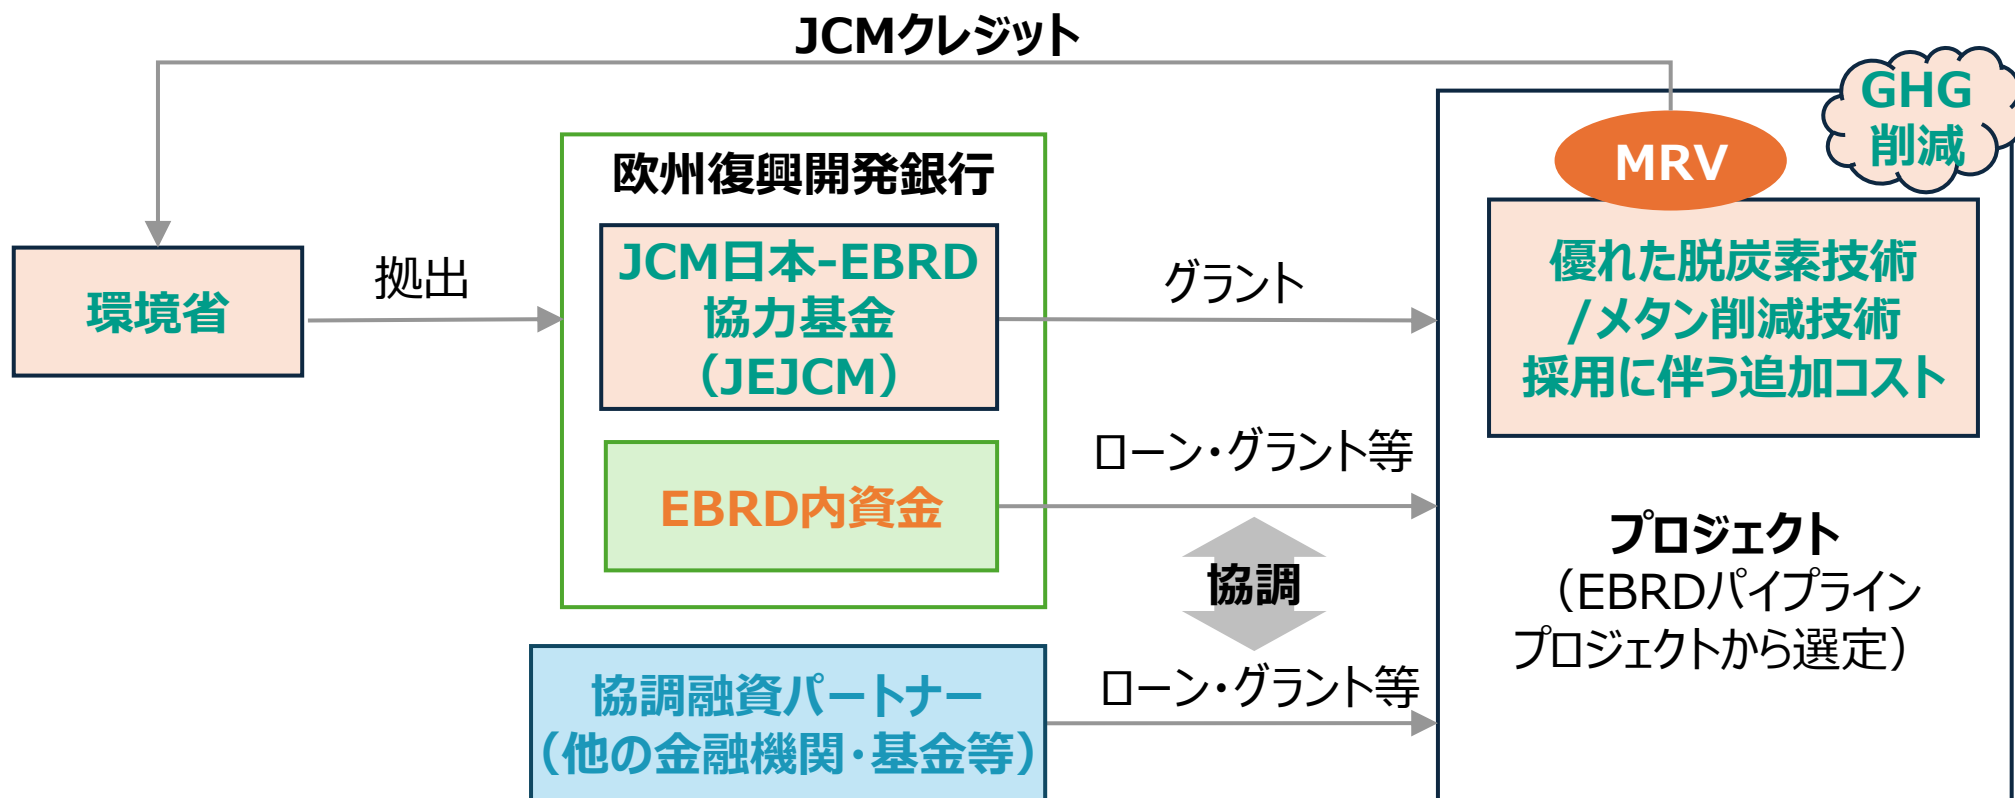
JCMクレジット

GHG
削減

MRV

環境省

拠出

欧州復興開発銀行

JCM日本-EBRD
協力基金
(JEJCM)

グラント

優れた脱炭素技術
/メタン削減技術
採用に伴う追加コスト

ローン・グラント等

EBRD内資金

協調

プロジェクト
(EBRDパイプライン
プロジェクトから選定)

ローン・グラント等

協調融資パートナー
(他の金融機関・基金等)